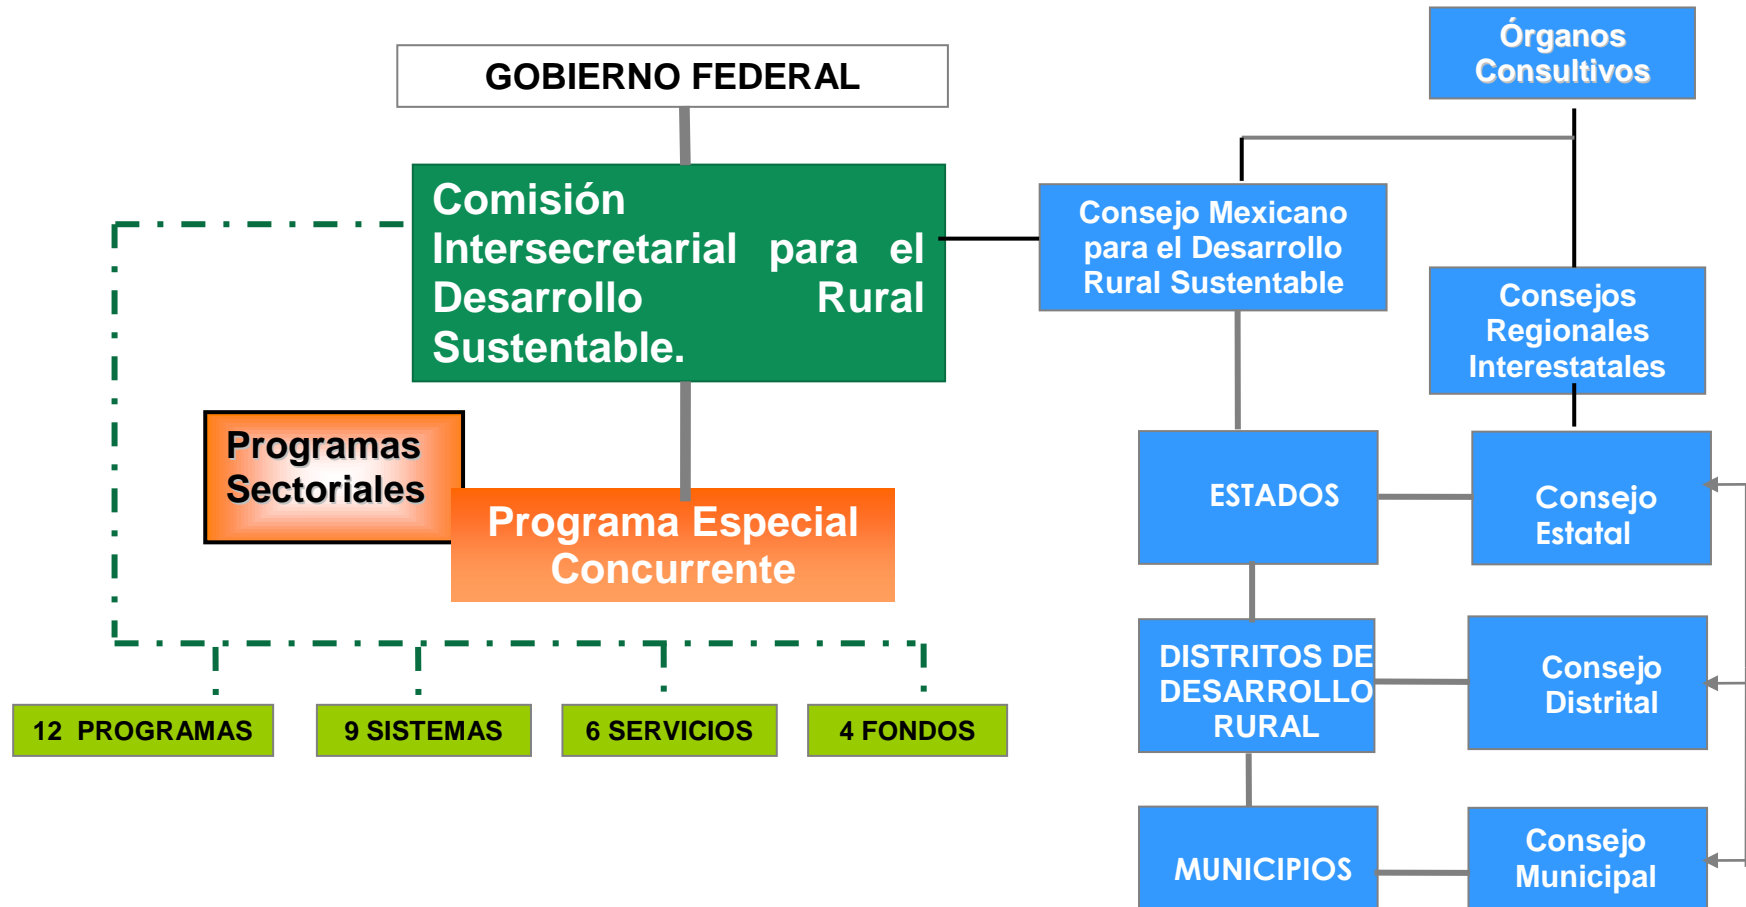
Órganos Consultivos

GOBIERNO FEDERAL

Comisión Intersecretarial para el Desarrollo Rural Sustentable.

Consejo Mexicano para el Desarrollo Rural Sustentable

Consejos Regionales Interestatales

Programas Sectoriales

Programa Especial Concurrente

ESTADOS

Consejo Estatal

DISTRITOS DE DESARROLLO RURAL

Consejo Distrital

12 PROGRAMAS

9 SISTEMAS

6 SERVICIOS

4 FONDOS

MUNICIPIOS

Consejo Municipal